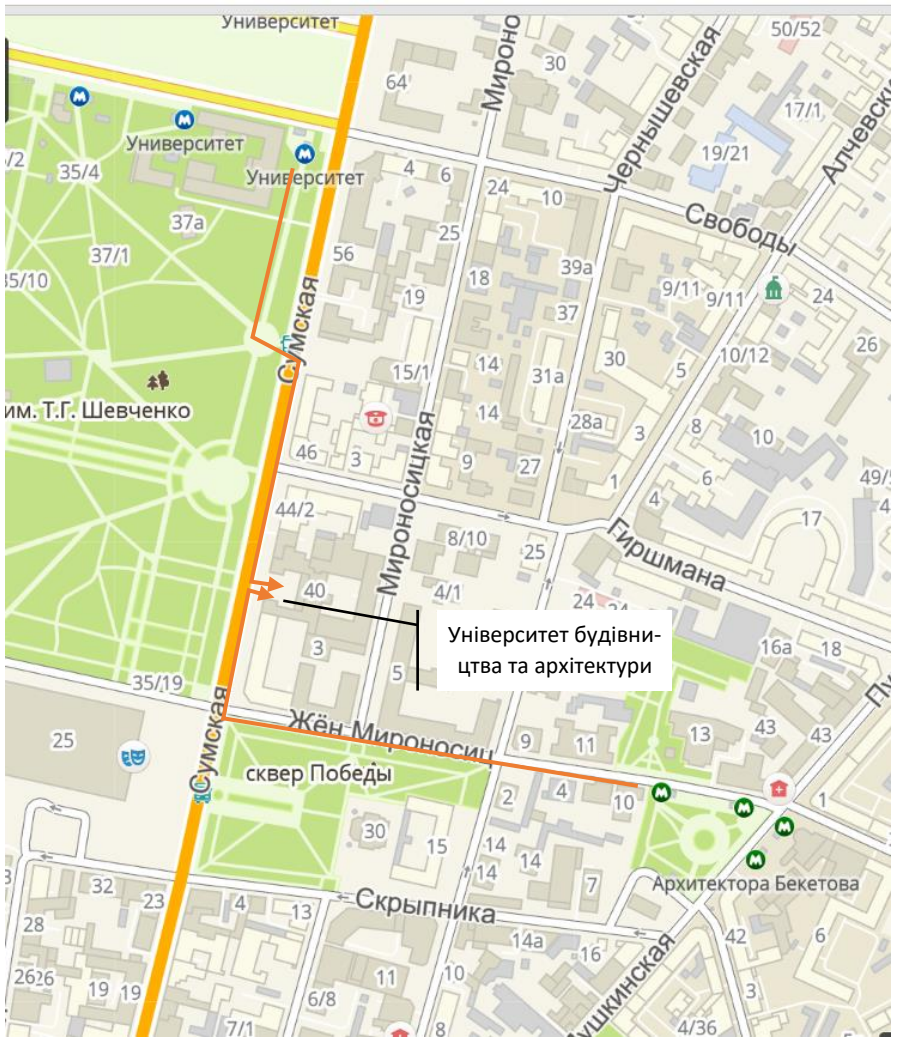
Университет
50/52
30
64
Мироно
Чернышевская
17/1
Алчевск
Университет
Университет
19/21
35/4
4
6
24
10
Свободы
/2
37а
25
56
39а
9/11
9/11
24
37/1
35/10
18
37
19
Сумская
15/1
14
31а
30
10/12
26
5
им. Т.Г. Шевченко
14
28а
3
8
10
Мироносицкая
46
3
9
27
1
6
49/5
4
4
44/2
8/10
25
17
Гиршмана
40
4/1
24
24
16а
18
3
Університет будівництва та архітектури
5
35/19
Пу
25
Жён Мироносиц
9
11
13
43
43
Сумская
сквер Победы
2
4
10
1
30
15
14
14
Архитектора Бекетова
32
23
4
13
14
7
28
Скрыпника
42
6
14а
16
11
10
26
26
19
19
6/8
Пушкинская
3
7/1
8
4/36